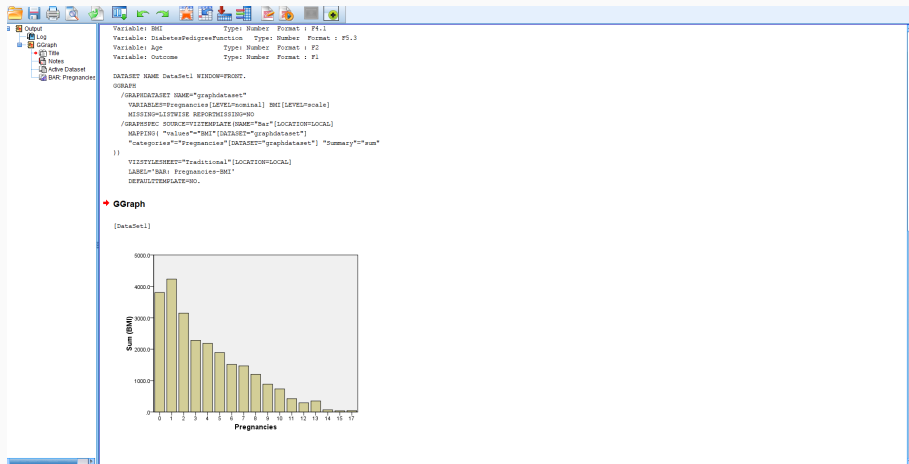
Output
Log
GGraph
Title
Notes
Active Dataset
BAR: Pregnancies

Variable: BMI Type: Number Format : F4.1
Variable: DiabetesPedigreeFunction Type: Number Format : F5.3
Variable: Age Type: Number Format : F2
Variable: Outcome Type: Number Format : F1

DATASET NAME DataSet1 WINDOW=FRONT.
GGRAPH
/GRAPHDATASET NAME="graphdataset"
VARIABLES=Pregnancies[LEVEL=nominal] BMI[LEVEL=scale]
MISSING=LISTWISE REPORTMISSING=NO
/GRAPHSPEC SOURCE=VIZTEMPLATE(NAME="Bar"[LOCATION=LOCAL]
MAPPING( "values"="BMI"[DATASET="graphdataset"]
"categories"="Pregnancies"[DATASET="graphdataset"] "Summary"="sum"
))
VIZSTYLESHEET="Traditional"[LOCATION=LOCAL]
LABEL='BAR: Pregnancies-BMI'
DEFAULTTEMPLATE=NO.

GGraph

[DataSet1]

5000.0
4000.0
3000.0
2000.0
1000.0
0
Sum (BMI)
0 1 2 3 4 5 6 7 8 9 10 11 12 13 14 15 17
Pregnancies